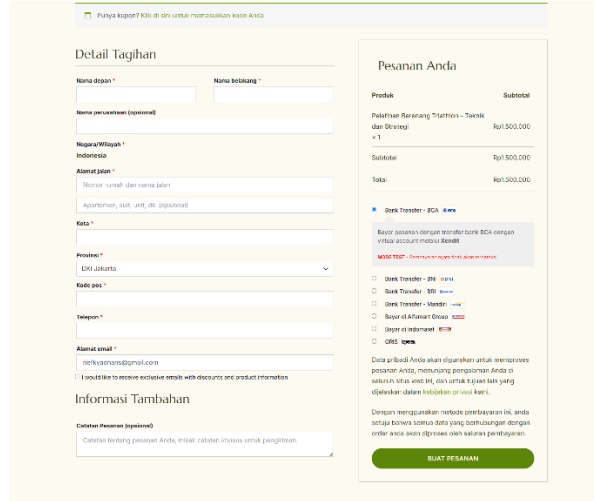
Punya kupon? Klik di sini untuk memasukkan kode Anda

Detail Tagihan

Nama depan *

Nama belakang *

Nama perusahaan (opsional)

Negara/Wilayah *

Indonesia

Alamat jalan *

Nomor rumah dan nama jalan

Apartemen, suit, unit, dll. (opsional)

Kota *

Provinsi *

DKI Jakarta

Kode pos *

Telepon *

Alamat email *

riefkyadnans@gmail.com

I would like to receive exclusive emails with discounts and product information

Informasi Tambahan

Catatan Pesanan (opsional)

Catatan tentang pesanan Anda, misal: catatan khusus untuk pengiriman.

Pesanan Anda

| Produk | Subtotal |
|---|---|
| Pelatihan Berenang Triathlon – Teknik dan Strategi × 1 | Rp1.500.000 |
| Subtotal | Rp1.500.000 |
| Total | Rp1.500.000 |

Bank Transfer - BCA

Bayar pesanan dengan transfer bank BCA dengan virtual account melalui Xendit

MODE TEST - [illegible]

Bank Transfer - BNI

Bank Transfer - BRI

Bank Transfer - Mandiri

Bayar di Alfamart Group

Bayar di Indomaret

QRIS

Data pribadi Anda akan digunakan untuk memproses pesanan Anda, menunjang pengalaman Anda di seluruh situs web ini, dan untuk tujuan lain yang dijelaskan dalam kebijakan privasi kami.

Dengan menggunakan metode pembayaran ini, anda setuju bahwa semua data yang berhubungan dengan order anda akan diproses oleh saluran pembayaran.

BUAT PESANAN